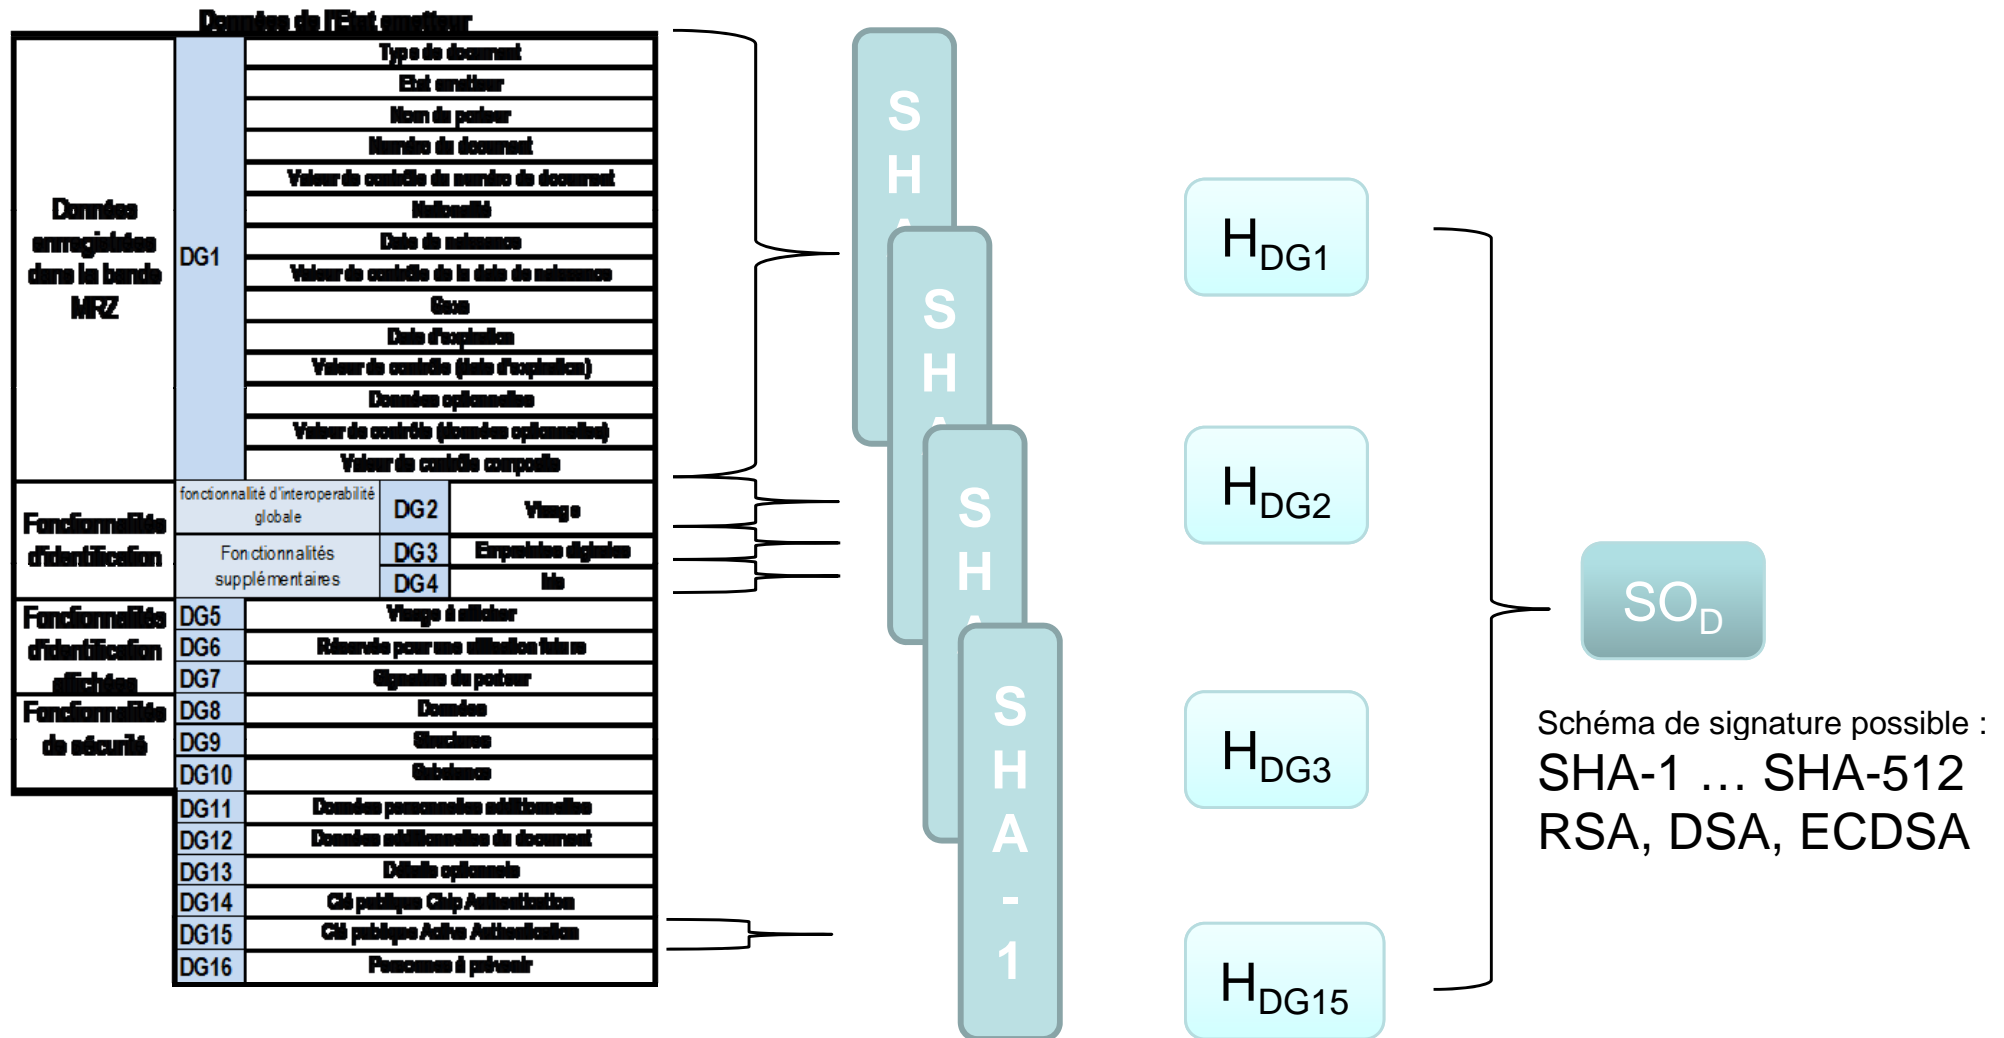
Données de l'Etat emetteur

| | | | |
|---|---|---|---|
| Données enregistrées dans la bande MRZ | DG1 | Type de document | |
| | | Etat emetteur | |
| | | Nom du porteur | |
| | | Numéro du document | |
| | | Valeur de contrôle du numéro de document | |
| | | Nationalité | |
| | | Date de naissance | |
| | | Valeur de contrôle de la date de naissance | |
| | | Sexe | |
| | | Date d'expiration | |
| | | Valeur de contrôle (date d'expiration) | |
| | | Données optionnelles | |
| | | Valeur de contrôle (données optionnelles) | |
| | | Valeur de contrôle composite | |
| Fonctionnalité d'identification | fonctionnalité d'interoperabilité globale | DG2 | Visage |
| | Fonctionnalités supplémentaires | DG3 | Empreintes digitales |
| | | DG4 | Iris |
| Fonctionnalités d'identification affichées | DG5 | Visage à afficher | |
| | DG6 | Réservée pour une utilisation future | |
| | DG7 | Signature du porteur | |
| Fonctionnalités de sécurité | DG8 | Données | |
| | DG9 | Structures | |
| | DG10 | Substances | |
| | DG11 | Données personnelles additionnelles | |
| | DG12 | Données additionnelles du document | |
| | DG13 | Détails optionnels | |
| | DG14 | Clé publique Chip Authentication | |
| | DG15 | Clé publique Active Authentication | |
| | DG16 | Personnes à prévenir | |

SHA
SHA
SHA
SHA-1

$H_{DG1}$
$H_{DG2}$
$H_{DG3}$
$H_{DG15}$

$SO_D$

Schéma de signature possible :
SHA-1 … SHA-512
RSA, DSA, ECDSA